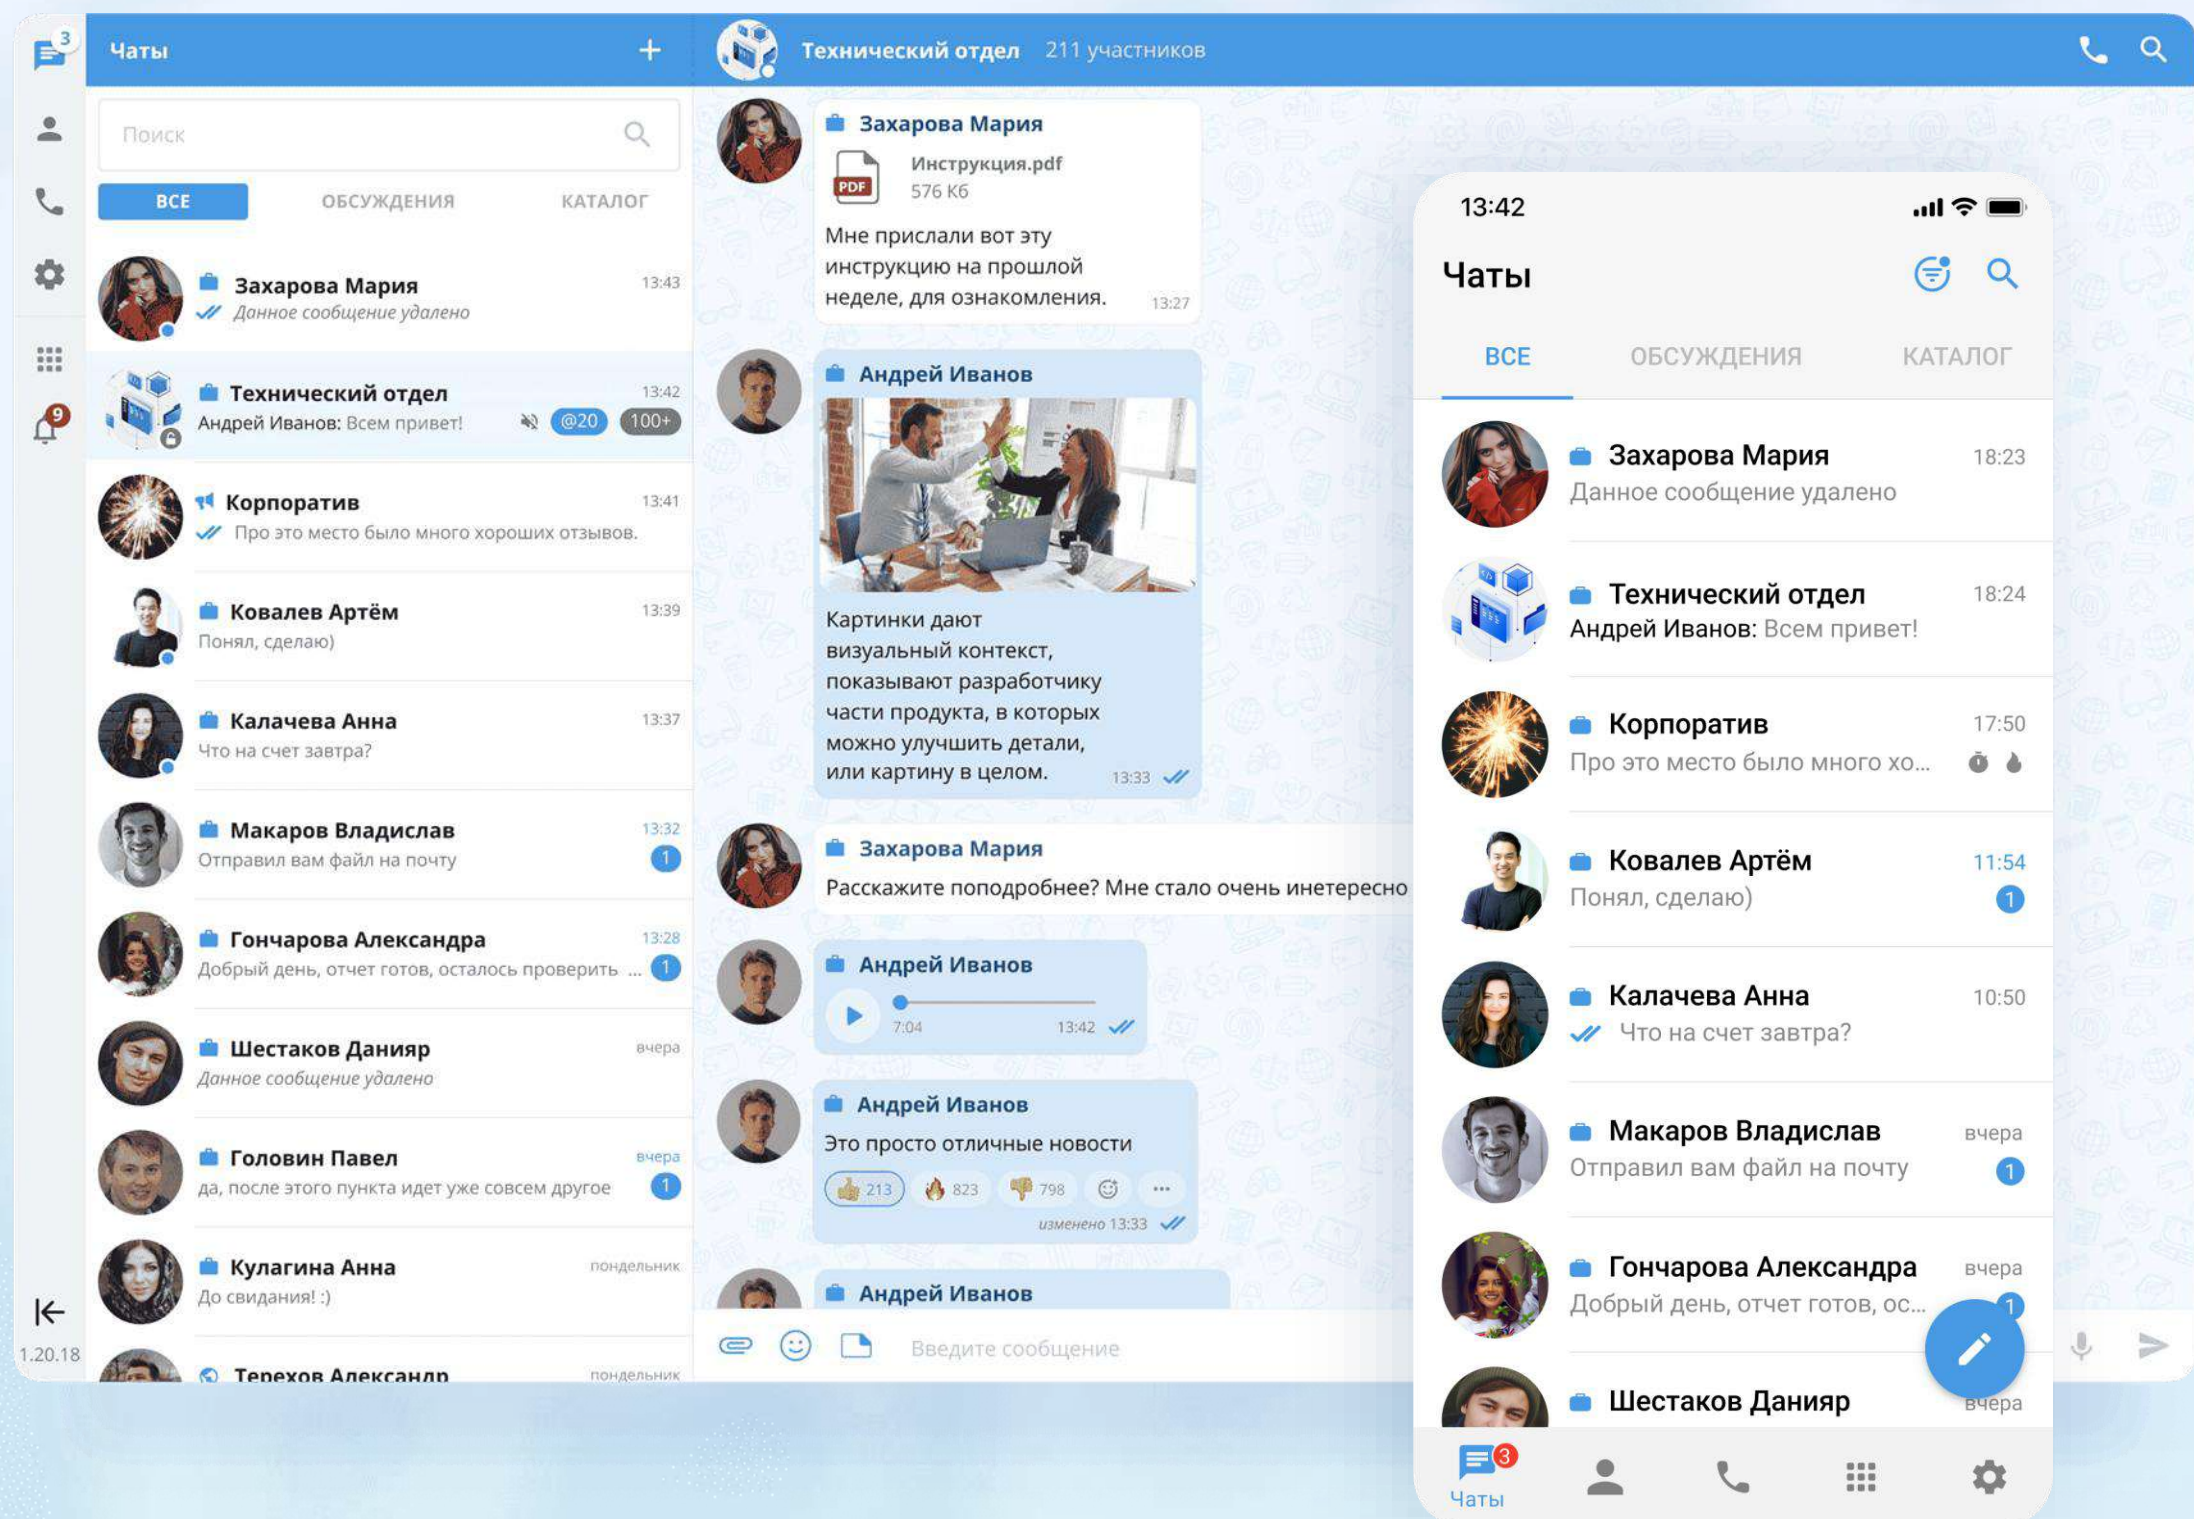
3
9
1.20.18

Чаты +

Поиск

ВСЕ ОБСУЖДЕНИЯ КАТАЛОГ

Захарова Мария 13:43
Данное сообщение удалено

Технический отдел 13:42
Андрей Иванов: Всем привет! @20 100+

Корпоратив 13:41
Про это место было много хороших отзывов.

Ковалев Артём 13:39
Понял, сделаю)

Калачева Анна 13:37
Что на счет завтра?

Макаров Владислав 13:32
Отправил вам файл на почту 1

Гончарова Александра 13:28
Добрый день, отчет готов, осталось проверить ... 1

Шестаков Данияр вчера
Данное сообщение удалено

Головин Павел вчера
да, после этого пункта идет уже совсем другое 1

Кулагина Анна понедельник
До свидания! :)

Терехов Александр понедельник

Технический отдел 211 участников

Захарова Мария
PDF Инструкция.pdf
576 Кб
Мне прислали вот эту инструкцию на прошлой неделе, для ознакомления. 13:27

Андрей Иванов
Картинки дают визуальный контекст, показывают разработчику части продукта, в которых можно улучшить детали, или картину в целом. 13:33

Захарова Мария
Расскажите поподробнее? Мне стало очень инетересно

Андрей Иванов
7:04 13:42

Андрей Иванов
Это просто отличные новости
213 823 798
изменено 13:33

Андрей Иванов

Введите сообщение

13:42
Чаты
ВСЕ ОБСУЖДЕНИЯ КАТАЛОГ

Захарова Мария 18:23
Данное сообщение удалено

Технический отдел 18:24
Андрей Иванов: Всем привет!

Корпоратив 17:50
Про это место было много хо...

Ковалев Артём 11:54
Понял, сделаю) 1

Калачева Анна 10:50
Что на счет завтра?

Макаров Владислав вчера
Отправил вам файл на почту 1

Гончарова Александра вчера
Добрый день, отчет готов, ос... 1

Шестаков Данияр вчера

3
Чаты